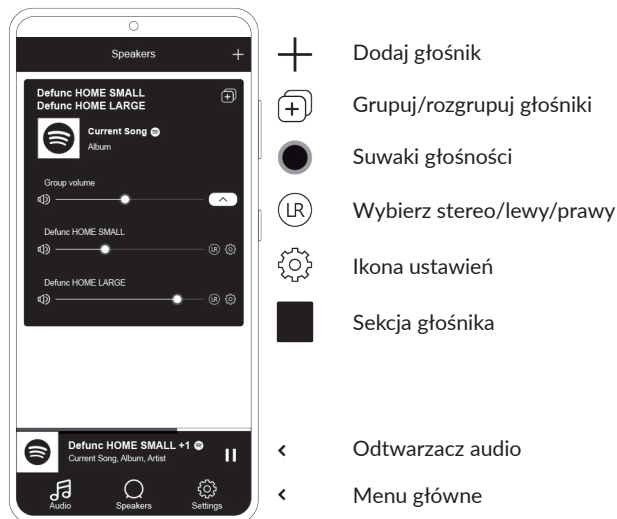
Speakers +

Defunc HOME SMALL
Defunc HOME LARGE

Current Song
Album

Group volume

Defunc HOME SMALL

Defunc HOME LARGE

Defunc HOME SMALL +1
Current Song, Album, Artist

Audio Speakers Settings

Dodaj głośnik

Grupuj/rozgrupuj głośniki

Suwaki głośności

LR Wybierz stereo/lewy/prawy

Ikona ustawień

Sekcja głośnika

Odtwarzacz audio

Menu główne